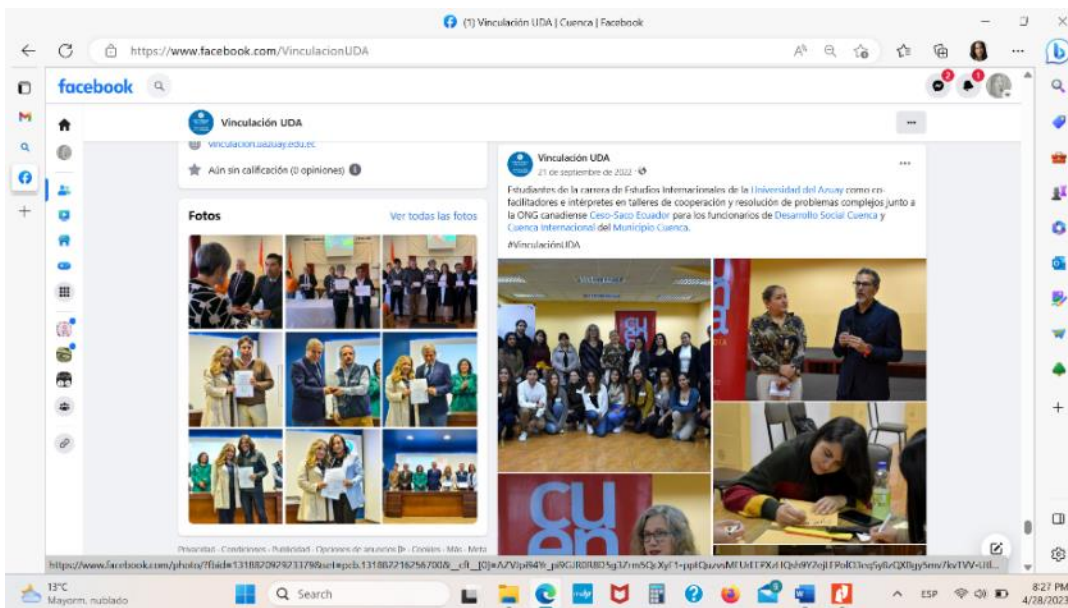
(1) Vinculación UDA | Cuenca | Facebook

https://www.facebook.com/VinculacionUDA

facebook

Vinculación UDA

vinculacion.uazuay.edu.ec

Aún sin calificación (0 opiniones)

Fotos

Ver todas las fotos

Vinculación UDA
21 de septiembre de 2022

Estudiantes de la carrera de Estudios Internacionales de la Universidad del Azuay como co-facilitadores e intérpretes en talleres de cooperación y resolución de problemas complejos junto a la ONG canadiense Ceso-Saco Ecuador para los funcionarios de Desarrollo Social Cuenca y Cuenca Internacional del Municipio Cuenca.

#VinculaciónUDA

Privacidad · Condiciones · Publicidad · Opciones de anuncios · Cookies · Más · Meta

https://www.facebook.com/photo/?fbid=131882092923379&set=pcb.131882 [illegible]

13°C
Mayorm. nublado

Search

ESP

8:27 PM
4/28/2023